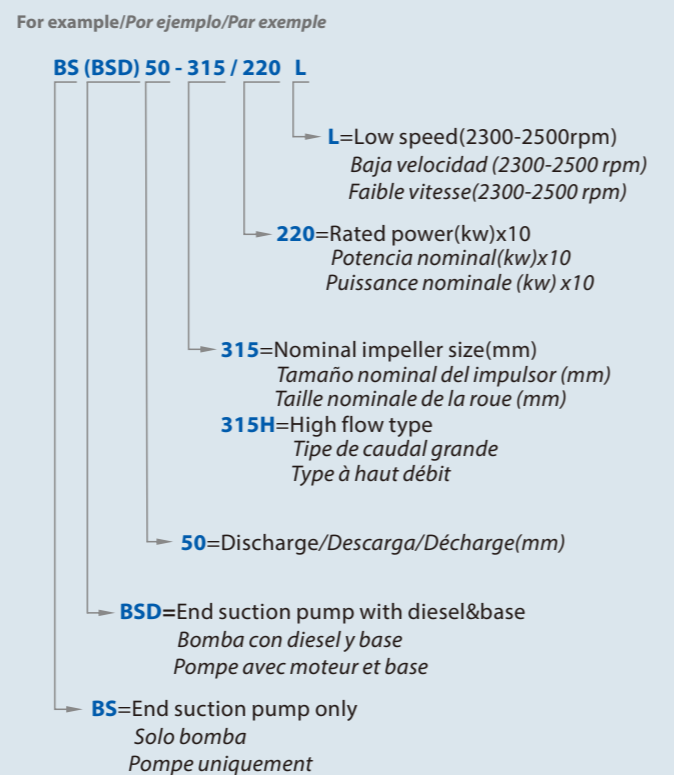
For example/Por ejemplo/Par exemple

BS (BSD) 50 - 315 / 220 L

L=Low speed(2300-2500rpm)
Baja velocidad (2300-2500 rpm)
Faible vitesse(2300-2500 rpm)

220=Rated power(kw)x10
Potencia nominal(kw)x10
Puissance nominale (kw) x10

315=Nominal impeller size(mm)
Tamaño nominal del impulsor (mm)
Taille nominale de la roue (mm)
315H=High flow type
Tipe de caudal grande
Type à haut débit

50=Discharge/Descarga/Décharge(mm)

BSD=End suction pump with diesel&base
Bomba con diesel y base
Pompe avec moteur et base

BS=End suction pump only
Solo bomba
Pompe uniquement